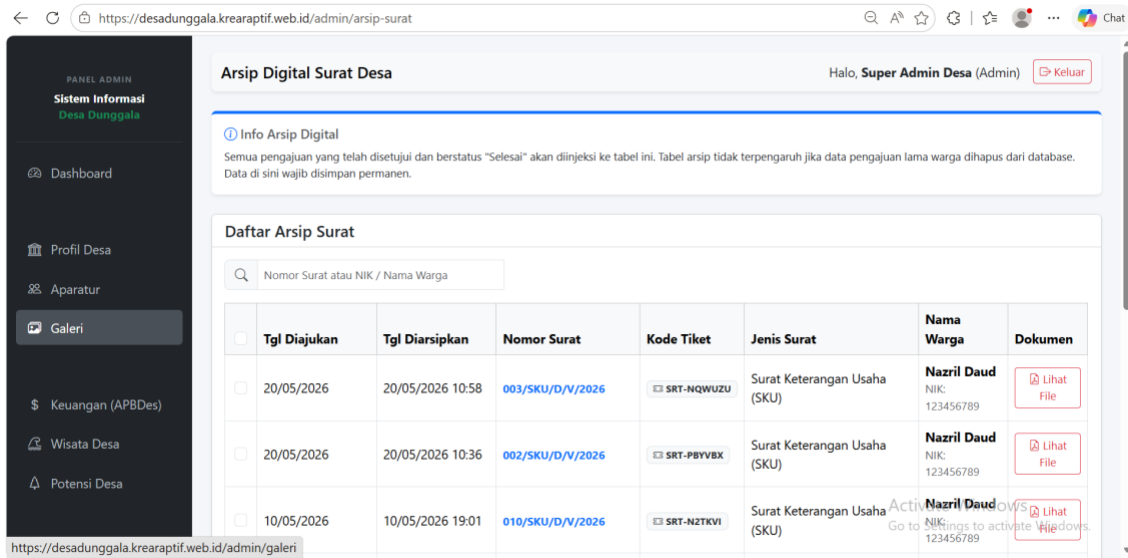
https://desadunggala.krearaptif.web.id/admin/arsip-surat

Chat

PANEL ADMIN
Sistem Informasi
Desa Dunggala

Dashboard

Profil Desa

Aparatur

Galeri

Keuangan (APBDes)

Wisata Desa

Potensi Desa

Arsip Digital Surat Desa

Halo, Super Admin Desa (Admin)

Keluar

Info Arsip Digital

Semua pengajuan yang telah disetujui dan berstatus "Selesai" akan diinjeksi ke tabel ini. Tabel arsip tidak terpengaruh jika data pengajuan lama warga dihapus dari database. Data di sini wajib disimpan permanen.

Daftar Arsip Surat

Nomor Surat atau NIK / Nama Warga

| | Tgl Diajukan | Tgl Diarsipkan | Nomor Surat | Kode Tiket | Jenis Surat | Nama Warga | Dokumen |
|---|---|---|---|---|---|---|---|
| | 20/05/2026 | 20/05/2026 10:58 | 003/SKU/D/V/2026 | SRT-NQWUZU | Surat Keterangan Usaha (SKU) | Nazril Daud NIK: 123456789 | Lihat File |
| | 20/05/2026 | 20/05/2026 10:36 | 002/SKU/D/V/2026 | SRT-PBYVBX | Surat Keterangan Usaha (SKU) | Nazril Daud NIK: 123456789 | Lihat File |
| | 10/05/2026 | 10/05/2026 19:01 | 010/SKU/D/V/2026 | SRT-N2TKVI | Surat Keterangan Usaha (SKU) | Nazril Daud NIK: 123456789 | Lihat File |

Activate Windows
Go to Settings to activate Windows.

https://desadunggala.krearaptif.web.id/admin/galeri